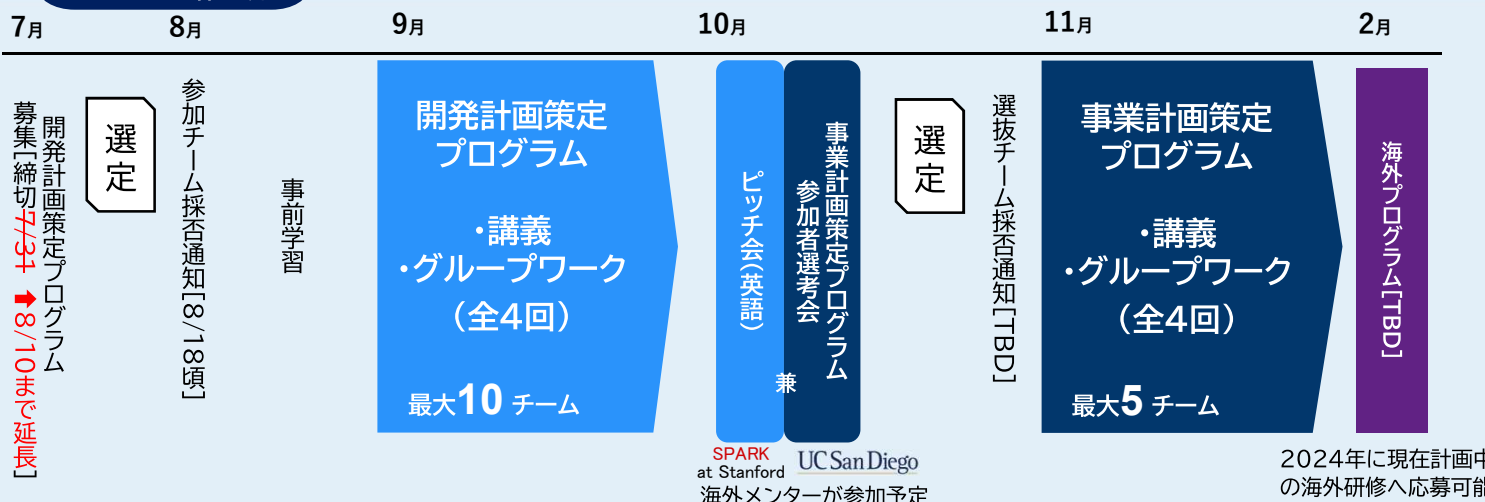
7月 8月 9月 10月 11月 2月

開発計画策定プログラム
募集［締切7/31 ➡8/10まで延長］

選定

参加チーム採否通知［8/18頃］

事前学習

開発計画策定プログラム

・講義
・グループワーク
（全4回）

最大10 チーム

ピッチ会（英語）

兼

事業計画策定プログラム参加者選考会

選定

選抜チーム採否通知［TBD］

事業計画策定プログラム

・講義
・グループワーク
（全4回）

最大5 チーム

海外プログラム［TBD］

SPARK at Stanford UC San Diego
海外メンターが参加予定

2024年に現在計画中
の海外研修へ応募可能